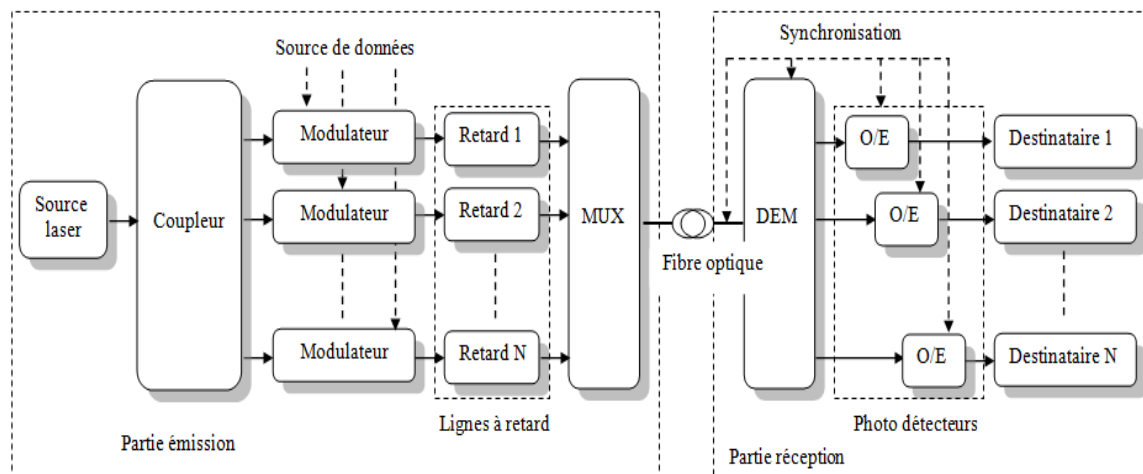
Source de données
Synchronisation
Source laser
Coupleur
Modulateur
Modulateur
Modulateur
Retard 1
Retard 2
Retard N
MUX
Fibre optique
DEM
O/E
O/E
O/E
Destinataire 1
Destinataire 2
Destinataire N
Lignes à retard
Photo détecteurs
Partie émission
Partie réception